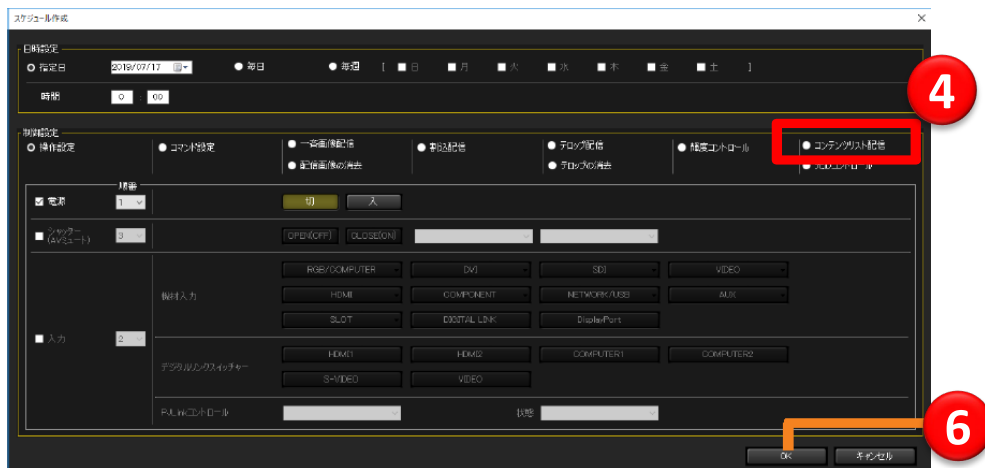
スケジュール作成

日時設定
指定日 2019/07/17
毎日
毎週 [ 日 月 火 水 木 金 土 ]
時間 0 : 00

制御設定
操作設定
コマンド設定
一斉画像配信
配信画像の消去
割込配信
テロップ配信
テロップの消去
輝度コントロール
コンテンツリスト配信
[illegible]

順番
電源 1
切 入
シャッター (AVミュート) 3
OPEN(OFF) CLOSE(ON)
入力 2
映像入力
RGB/COMPUTER DVI SDI VIDEO
HDMI COMPONENT NETWORK/USB AUX
SLOT DIGITAL LINK DisplayPort
デジタルリンクスイッチャー
HDMI1 HDMI2 COMPUTER1 COMPUTER2
S-VIDEO VIDEO
P-LINKコントロール
状態

OK キャンセル

4
6